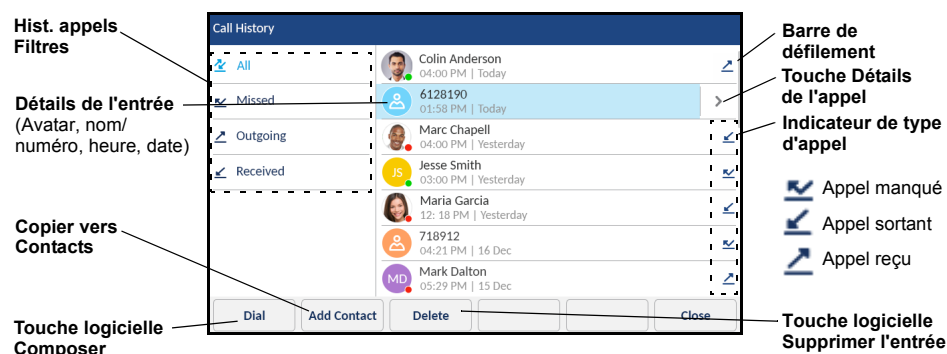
Hist. appels Filtres

Détails de l'entrée
(Avatar, nom/ numéro, heure, date)

Copier vers Contacts

Touche logicielle Composer

Call History

All

Missed

Outgoing

Received

Colin Anderson
04:00 PM | Today

6128190
01:58 PM | Today

Marc Chapell
04:00 PM | Yesterday

JS
Jesse Smith
03:00 PM | Yesterday

Maria Garcia
12: 18 PM | Yesterday

718912
04:21 PM | 16 Dec

MD
Mark Dalton
05:29 PM | 15 Dec

Dial

Add Contact

Delete

Close

Barre de défilement

Touche Détails de l'appel

Indicateur de type d'appel

Appel manqué

Appel sortant

Appel reçu

Touche logicielle Supprimer l'entrée